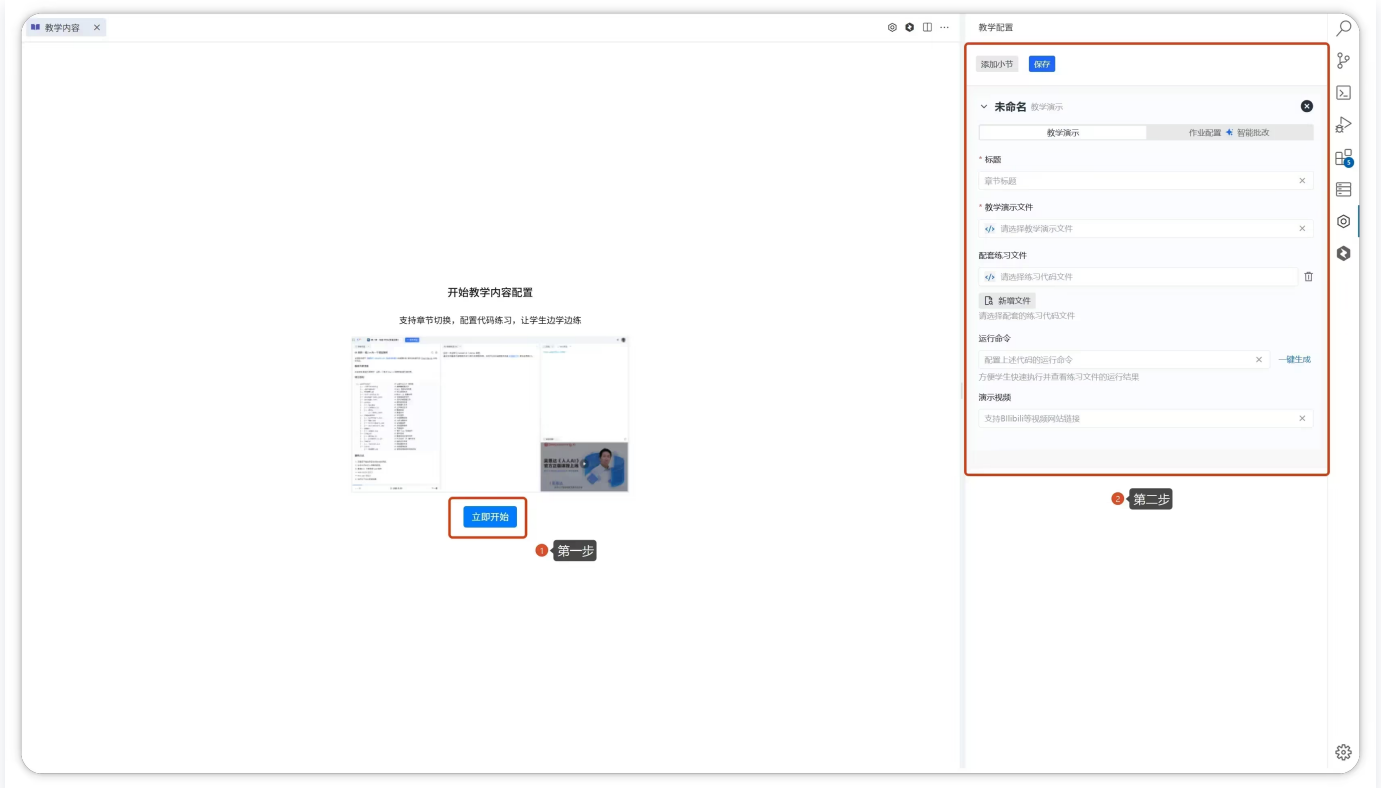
教学内容 ×

开始教学内容配置

支持章节切换，配置代码练习，让学生边学边练

立即开始

1 第一步

教学配置

添加小节 保存

未命名 教学演示

教学演示 | 作业配置 智能批改

* 标题

章节标题

* 教学演示文件

请选择教学演示文件

配套练习文件

请选择练习代码文件

新增文件

请选择配套的练习代码文件

运行命令

配置上述代码的运行命令 一键生成

方便学生快速执行并查看练习文件的运行结果

演示视频

支持Bilibili等视频网站链接

2 第二步

5